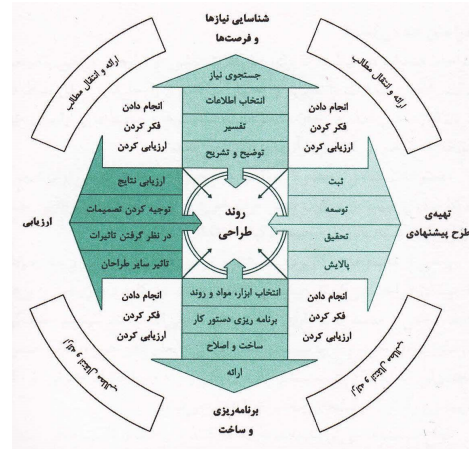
شناسایی نیازها و فرصت‌ها

ارائه و انتقال مطالب

ارائه و انتقال مطالب

جستجوی نیاز
انتخاب اطلاعات
تفسیر
توضیح و تشریح

انجام دادن
فکر کردن
ارزیابی کردن

انجام دادن
فکر کردن
ارزیابی کردن

ارزیابی

ارزیابی نتایج
توجیه کردن تصمیمات
در نظر گرفتن تاثیرات
تاثیر سایر طراحان

روند طراحی

ثبت
توسعه
تحقیق
پالایش

تهیه‌ی طرح پیشنهادی

انجام دادن
فکر کردن
ارزیابی کردن

انتخاب ابزار، مواد و روند
برنامه ریزی دستور کار
ساخت و اصلاح
ارائه

انجام دادن
فکر کردن
ارزیابی کردن

ارائه و انتقال مطالب

ارائه و انتقال مطالب

برنامه‌ریزی و ساخت